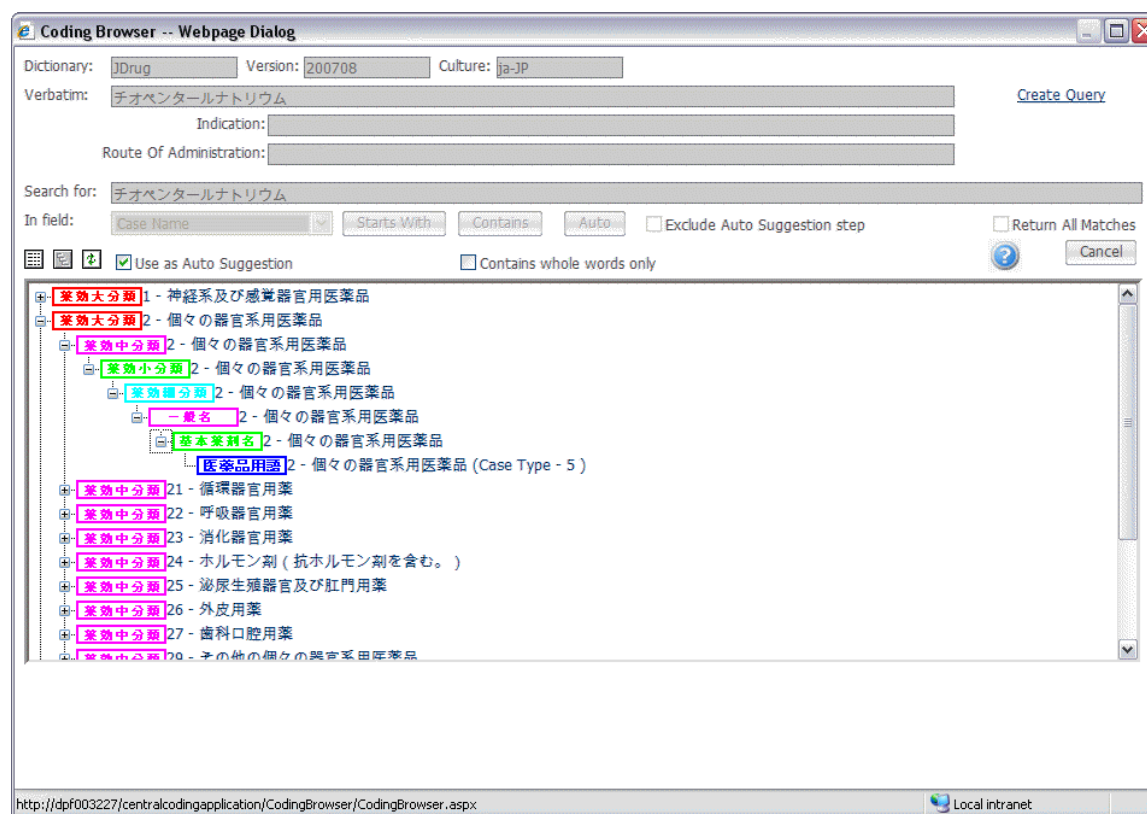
Coding Browser -- Webpage Dialog

Dictionary: JDrug Version: 200708 Culture: ja-JP

Verbatim: チオペンタールナトリウム

Create Query

Indication:

Route Of Administration:

Search for: チオペンタールナトリウム

In field: Case Name Starts With Contains Auto Exclude Auto Suggestion step

Return All Matches

Cancel

Use as Auto Suggestion

Contains whole words only

薬効大分類 1 - 神経系及び感覚器官用医薬品
薬効大分類 2 - 個々の器官系用医薬品
薬効中分類 2 - 個々の器官系用医薬品
薬効小分類 2 - 個々の器官系用医薬品
薬効細分類 2 - 個々の器官系用医薬品
一般名 2 - 個々の器官系用医薬品
基本薬剤名 2 - 個々の器官系用医薬品
医薬品用語 2 - 個々の器官系用医薬品 (Case Type - 5 )
薬効中分類 21 - 循環器官用薬
薬効中分類 22 - 呼吸器官用薬
薬効中分類 23 - 消化器官用薬
薬効中分類 24 - ホルモン剤 ( 抗ホルモン剤を含む。 )
薬効中分類 25 - 泌尿生殖器官及び肛門用薬
薬効中分類 26 - 外皮用薬
薬効中分類 27 - 歯科口腔用薬
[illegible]

http://dpf003227/centralcodingapplication/CodingBrowser/CodingBrowser.aspx

Local intranet